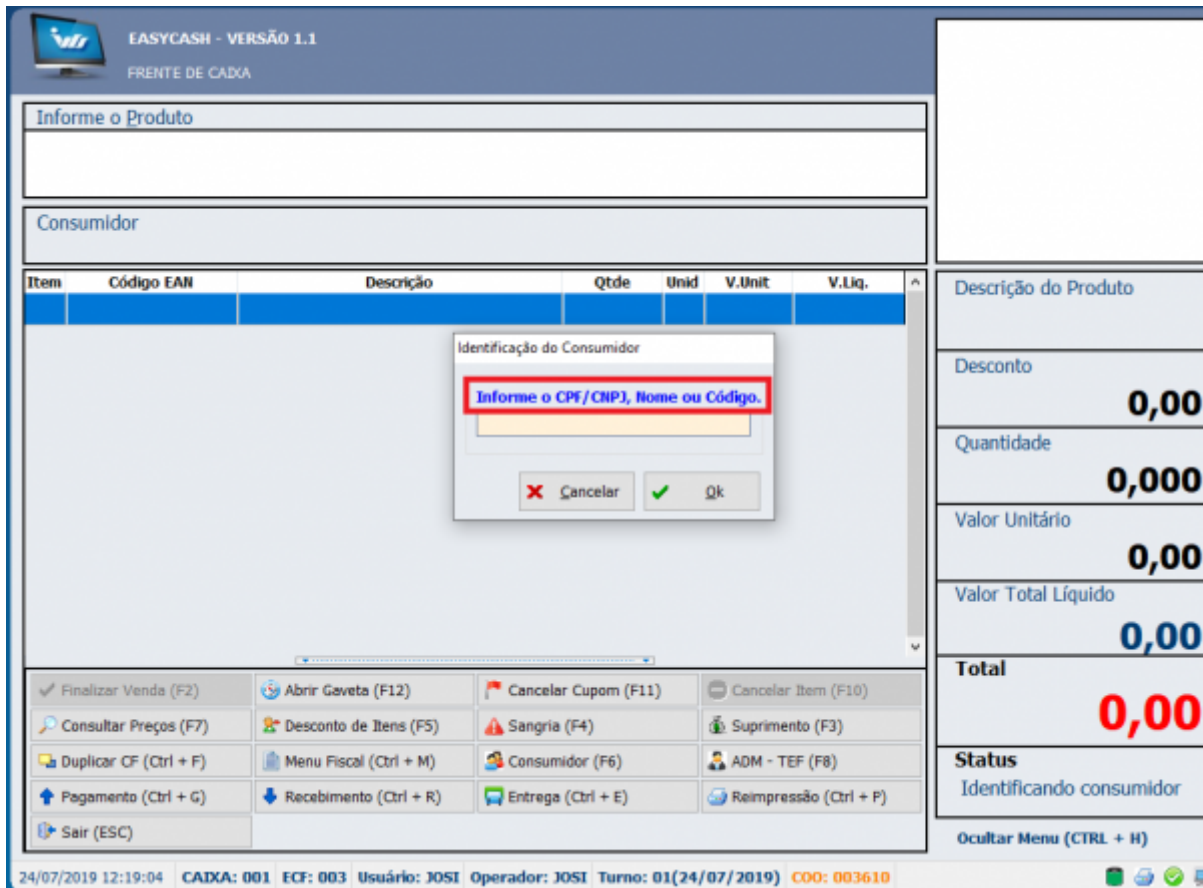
EASYCASH - VERSÃO 1.1
FRENTE DE CAIXA

Informe o Produto

Consumidor

| Item | Código EAN | Descrição | Qtde | Unid | V.Unit | V.Liq. |
|---|---|---|---|---|---|---|
| | | | | | | |

Identificação do Consumidor
Informe o CPF/CNPJ, Nome ou Código.
Cancelar
Ok

Descrição do Produto
Desconto
0,00
Quantidade
0,000
Valor Unitário
0,00
Valor Total Líquido
0,00
Total
0,00
Status
Identificando consumidor

Finalizar Venda (F2)
Abrir Gaveta (F12)
Cancelar Cupom (F11)
Cancelar Item (F10)
Consultar Preços (F7)
Desconto de Itens (F5)
Sangria (F4)
Suprimento (F3)
Duplicar CF (Ctrl + F)
Menu Fiscal (Ctrl + M)
Consumidor (F6)
ADM - TEF (F8)
Pagamento (Ctrl + G)
Recebimento (Ctrl + R)
Entrega (Ctrl + E)
Reimpressão (Ctrl + P)
Sair (ESC)

Ocultar Menu (CTRL + H)

24/07/2019 12:19:04 CAIXA: 001 ECF: 003 Usuário: JOSI Operador: JOSI Turno: 01(24/07/2019) COO: 003610